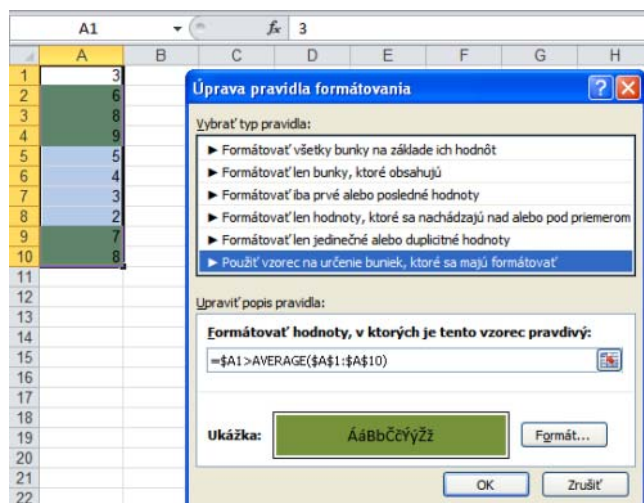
A1 $f_x$ 3

| | A | B | C | D | E | F | G | H |
|---|---|---|---|---|---|---|---|---|
| 1 | 3 | | | | | | | |
| 2 | 6 | | | | | | | |
| 3 | 8 | | | | | | | |
| 4 | 9 | | | | | | | |
| 5 | 5 | | | | | | | |
| 6 | 4 | | | | | | | |
| 7 | 3 | | | | | | | |
| 8 | 2 | | | | | | | |
| 9 | 7 | | | | | | | |
| 10 | 8 | | | | | | | |
| 11 | | | | | | | | |
| 12 | | | | | | | | |
| 13 | | | | | | | | |
| 14 | | | | | | | | |
| 15 | | | | | | | | |
| 16 | | | | | | | | |
| 17 | | | | | | | | |
| 18 | | | | | | | | |
| 19 | | | | | | | | |
| 20 | | | | | | | | |
| 21 | | | | | | | | |
| 22 | | | | | | | | |

Úprava pravidla formátovania

Vybrať typ pravidla:

► Formátovať všetky bunky na základe ich hodnôt
► Formátovať len bunky, ktoré obsahujú
► Formátovať iba prvé alebo posledné hodnoty
► Formátovať len hodnoty, ktoré sa nachádzajú nad alebo pod priemerom
► Formátovať len jedinečné alebo duplicitné hodnoty
► Použiť vzorec na určenie buniek, ktoré sa majú formátovať

Upraviť popis pravidla:

Formátovať hodnoty, v ktorých je tento vzorec pravdivý:

=$A1>AVERAGE($A$1:$A$10)

Ukážka: ÁáBbČčÝýŽž

Formát...

OK Zrušiť